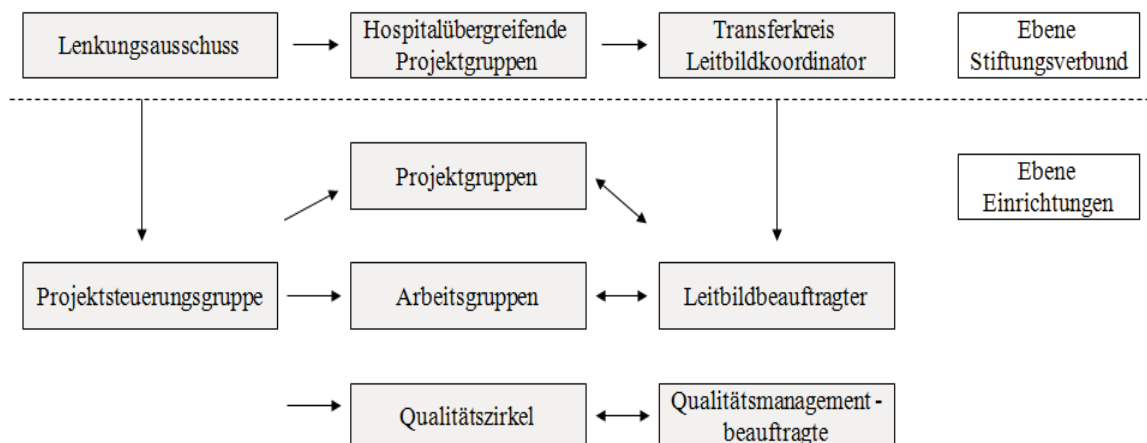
Lenkungsausschuss

Hospitalübergreifende Projektgruppen

Transferkreis Leitbildkoordinator

Ebene Stiftungsverbund

Projektgruppen

Ebene Einrichtungen

Projektsteuerungsgruppe

Arbeitsgruppen

Leitbildbeauftragter

Qualitätszirkel

Qualitätsmanagement - beauftragte